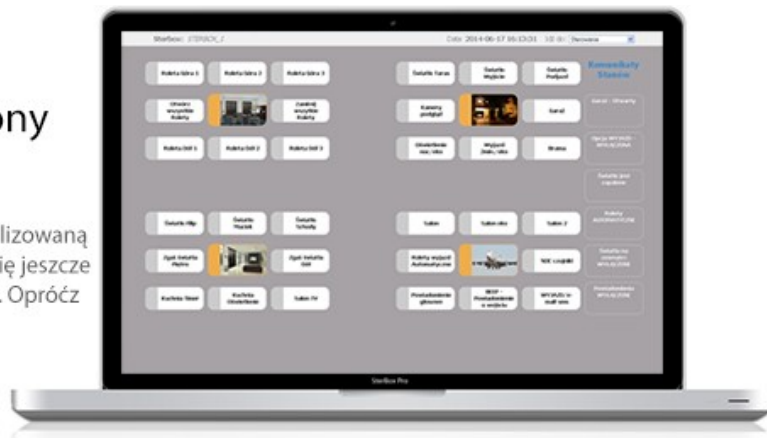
ony

lizowaną
ię jeszcze
. Oprócz

Sterbox: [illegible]
Data: 2014-06-17 16:13:31
Rolety Sala 1
Rolety Sala 2
Rolety Sala 3
Otwórz wszystkie Rolety
Zamknij wszystkie Rolety
Roleta Ddl 1
Roleta Ddl 2
Roleta Ddl 3
Światła Taras
Światła Wejście
Światła Podjazd
Kamery podgląd
Garaż
Oświetlenie stan/alko
Wyjazd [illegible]
Brama
Komunikaty Stanów
Garaż - Otwarty
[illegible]
Światła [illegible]
Rolety AUTOMATYCZNE
Światła na zewnątrz WYŁĄCZONE
Powiadomienia WYŁĄCZONE
Światła Aby
Światła Maciek
Światła Schody
Zgaś Światła Piętro
Zgaś Światła Dół
Kuchnia Stool
Kuchnia Oświetlenie
Salon TV
Salon
Salon oko
Salon 2
Rolety wyjazd Automatyczne
SOC czujniki
Powiadomienie głosowe
BEEP - Powiadomienie o wejściu
WYJAZD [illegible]
SterBox Pro